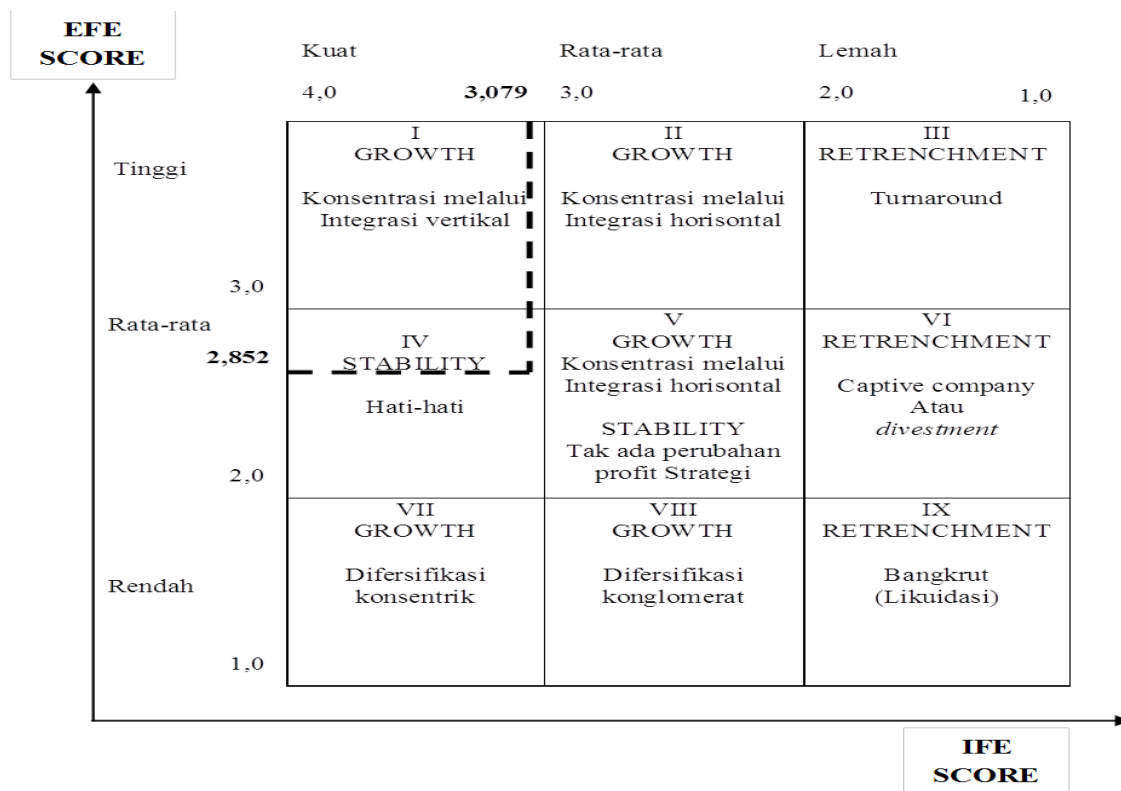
EFE SCORE

Kuat

Rata-rata

Lemah

4,0

3,079

3,0

2,0

1,0

Tinggi

3,0

Rata-rata

2,852

2,0

Rendah

1,0

| I GROWTH Konsentrasi melalui Integrasi vertikal | II GROWTH Konsentrasi melalui Integrasi horisontal | III RETRENCHMENT Turnaround |
|---|---|---|
| IV STABILITY Hati-hati | V GROWTH Konsentrasi melalui Integrasi horisontal STABILITY Tak ada perubahan profit Strategi | VI RETRENCHMENT Captive company Atau *divestment* |
| VII GROWTH Difersifikasi konsentrik | VIII GROWTH Difersifikasi konglomerat | IX RETRENCHMENT Bangkrut (Likuidasi) |

IFE SCORE